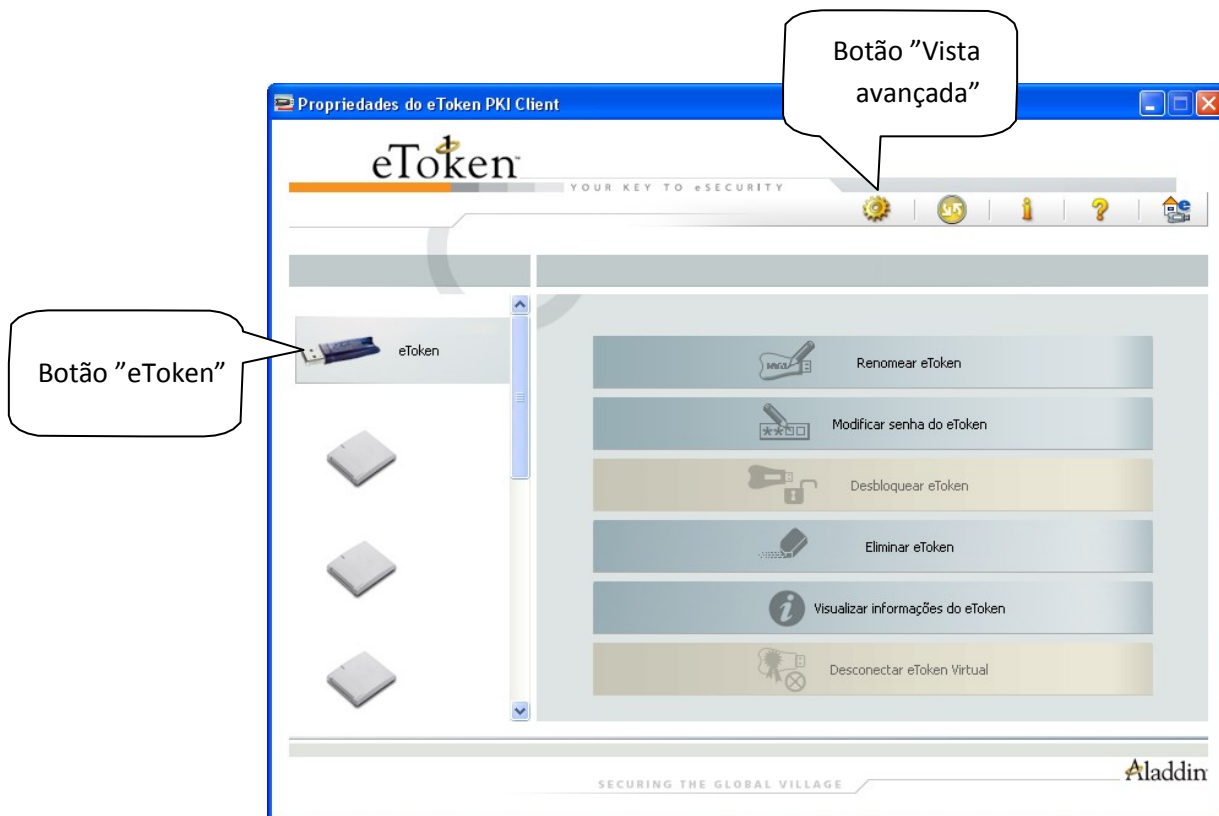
Botão "Vista avançada"

Propriedades do eToken PKI Client

eToken

YOUR KEY TO eSECURITY

Botão "eToken"

eToken

Renomear eToken

Modificar senha do eToken

Desbloquear eToken

Eliminar eToken

Visualizar informações do eToken

Desconectar eToken Virtual

SECURING THE GLOBAL VILLAGE

Aladdin